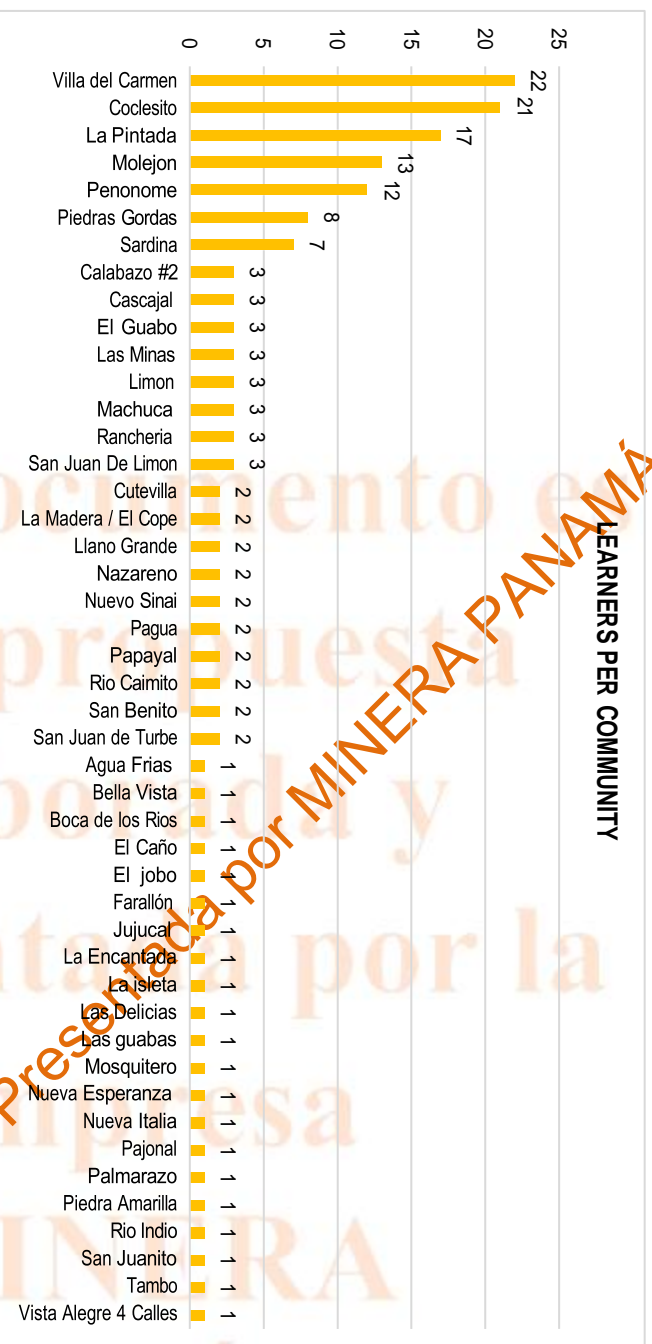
LEARNERS PER COMMUNITY

0 5 10 15 20 25

| Community | Learners |
|---|---|
| Villa del Carmen | 22 |
| Coclesito | 21 |
| La Pintada | 17 |
| Molejon | 13 |
| Penonome | 12 |
| Piedras Gordas | 8 |
| Sardina | 7 |
| Calabazo #2 | 3 |
| Cascajal | 3 |
| El Guabo | 3 |
| Las Minas | 3 |
| Limon | 3 |
| Machuca | 3 |
| Rancheria | 3 |
| San Juan De Limon | 3 |
| Cutevilla | 2 |
| La Madera / El Cope | 2 |
| Llano Grande | 2 |
| Nazareno | 2 |
| Nuevo Sinai | 2 |
| Pagua | 2 |
| Papayal | 2 |
| Rio Caimito | 2 |
| San Benito | 2 |
| San Juan de Turbe | 2 |
| Agua Frias | 1 |
| Bella Vista | 1 |
| Boca de los Rios | 1 |
| El Caño | 1 |
| El jobo | 1 |
| Farallón | 1 |
| Jujucal | 1 |
| La Encantada | 1 |
| La isleta | 1 |
| Las Delicias | 1 |
| Las guabas | 1 |
| Mosquitero | 1 |
| Nueva Esperanza | 1 |
| Nueva Italia | 1 |
| Pajonal | 1 |
| Palmarazo | 1 |
| Piedra Amarilla | 1 |
| Rio Indio | 1 |
| San Juanito | 1 |
| Tambo | 1 |
| Vista Alegre 4 Calles | 1 |

Presentada por MINERA PANAMÁ

documento es propuesta y aportada por la empresa MINERA